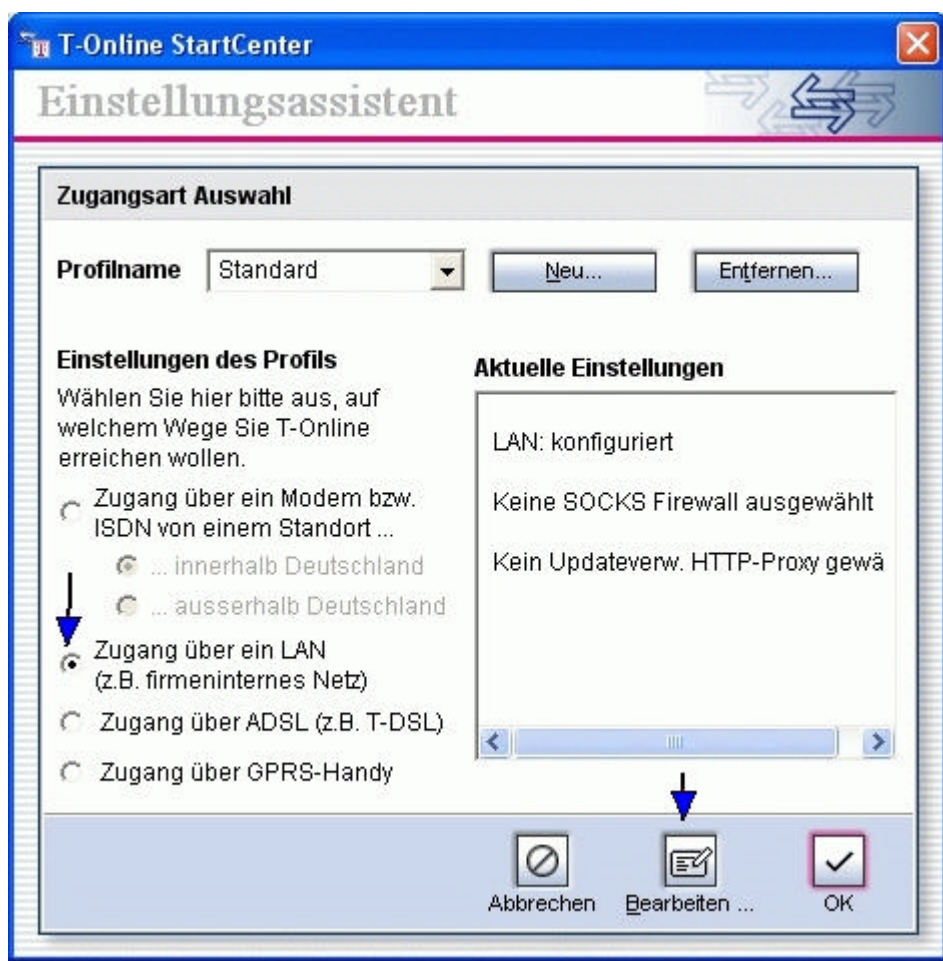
T-Online StartCenter

Einstellungsassistent

Zugangsart Auswahl

Profilname Standard Neu... Entfernen...

Einstellungen des Profils

Wählen Sie hier bitte aus, auf welchem Wege Sie T-Online erreichen wollen.

Zugang über ein Modem bzw. ISDN von einem Standort ...

... innerhalb Deutschland

... ausserhalb Deutschland

Zugang über ein LAN (z.B. firmeninternes Netz)

Zugang über ADSL (z.B. T-DSL)

Zugang über GPRS-Handy

Aktuelle Einstellungen

LAN: konfiguriert

Keine SOCKS Firewall ausgewählt

Kein Updateverw. HTTP-Proxy gewä

Abbrechen Bearbeiten ... OK